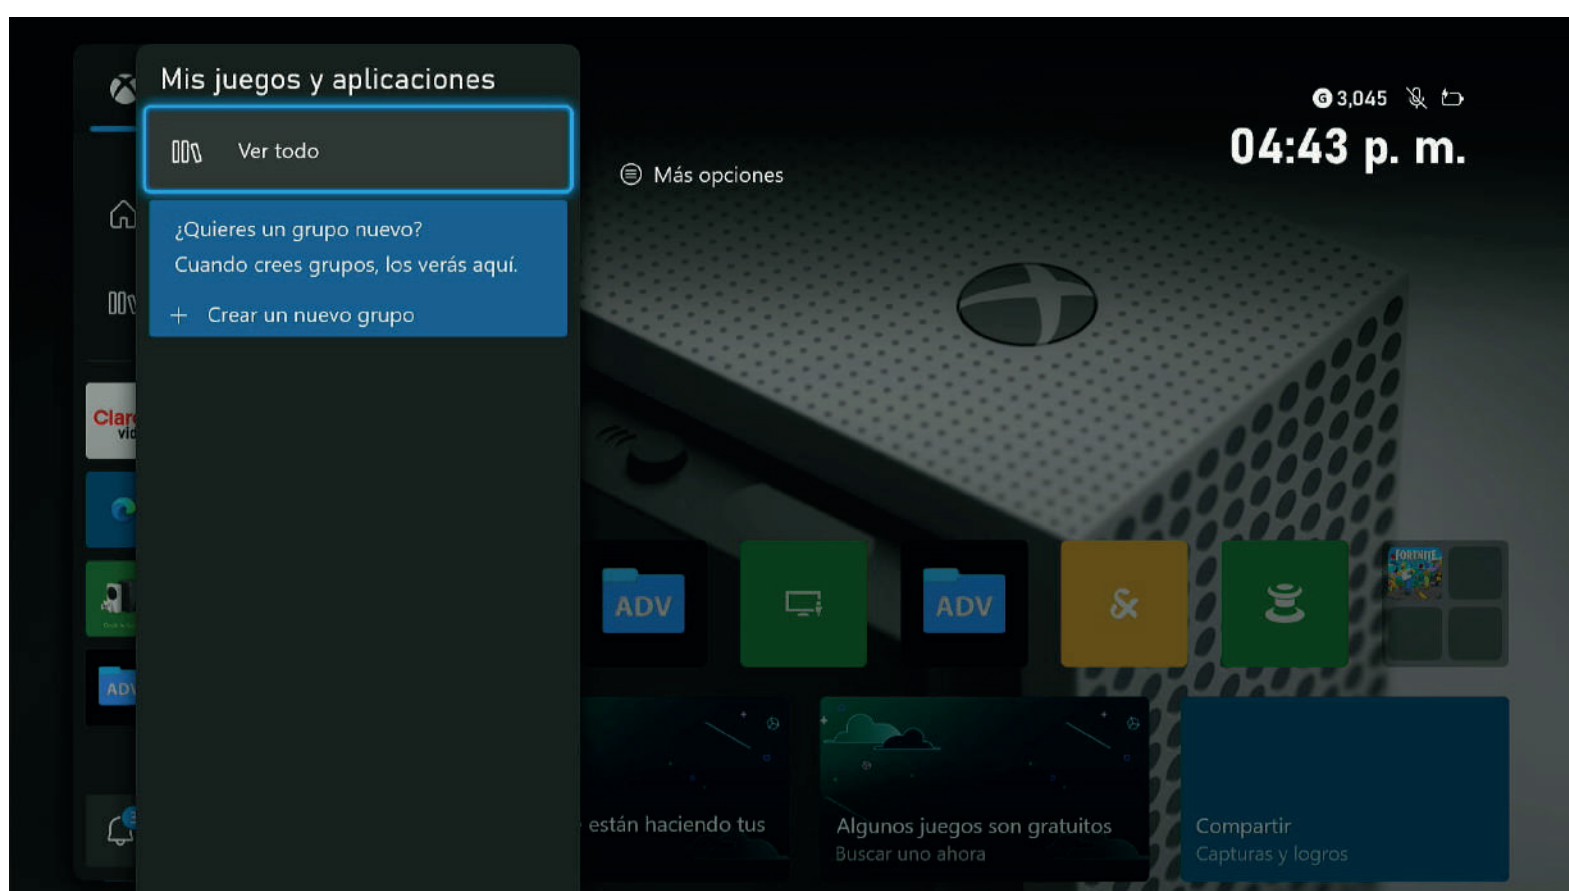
Mis juegos y aplicaciones

Ver todo

¿Quieres un grupo nuevo?
Cuando crees grupos, los verás aquí.

+ Crear un nuevo grupo

Más opciones

3,045

04:43 p. m.

Clar
vi

ADV

ADV

ADV

FORTNITE

están haciendo tus

Algunos juegos son gratuitos
Buscar uno ahora

Compartir
Capturas y logros